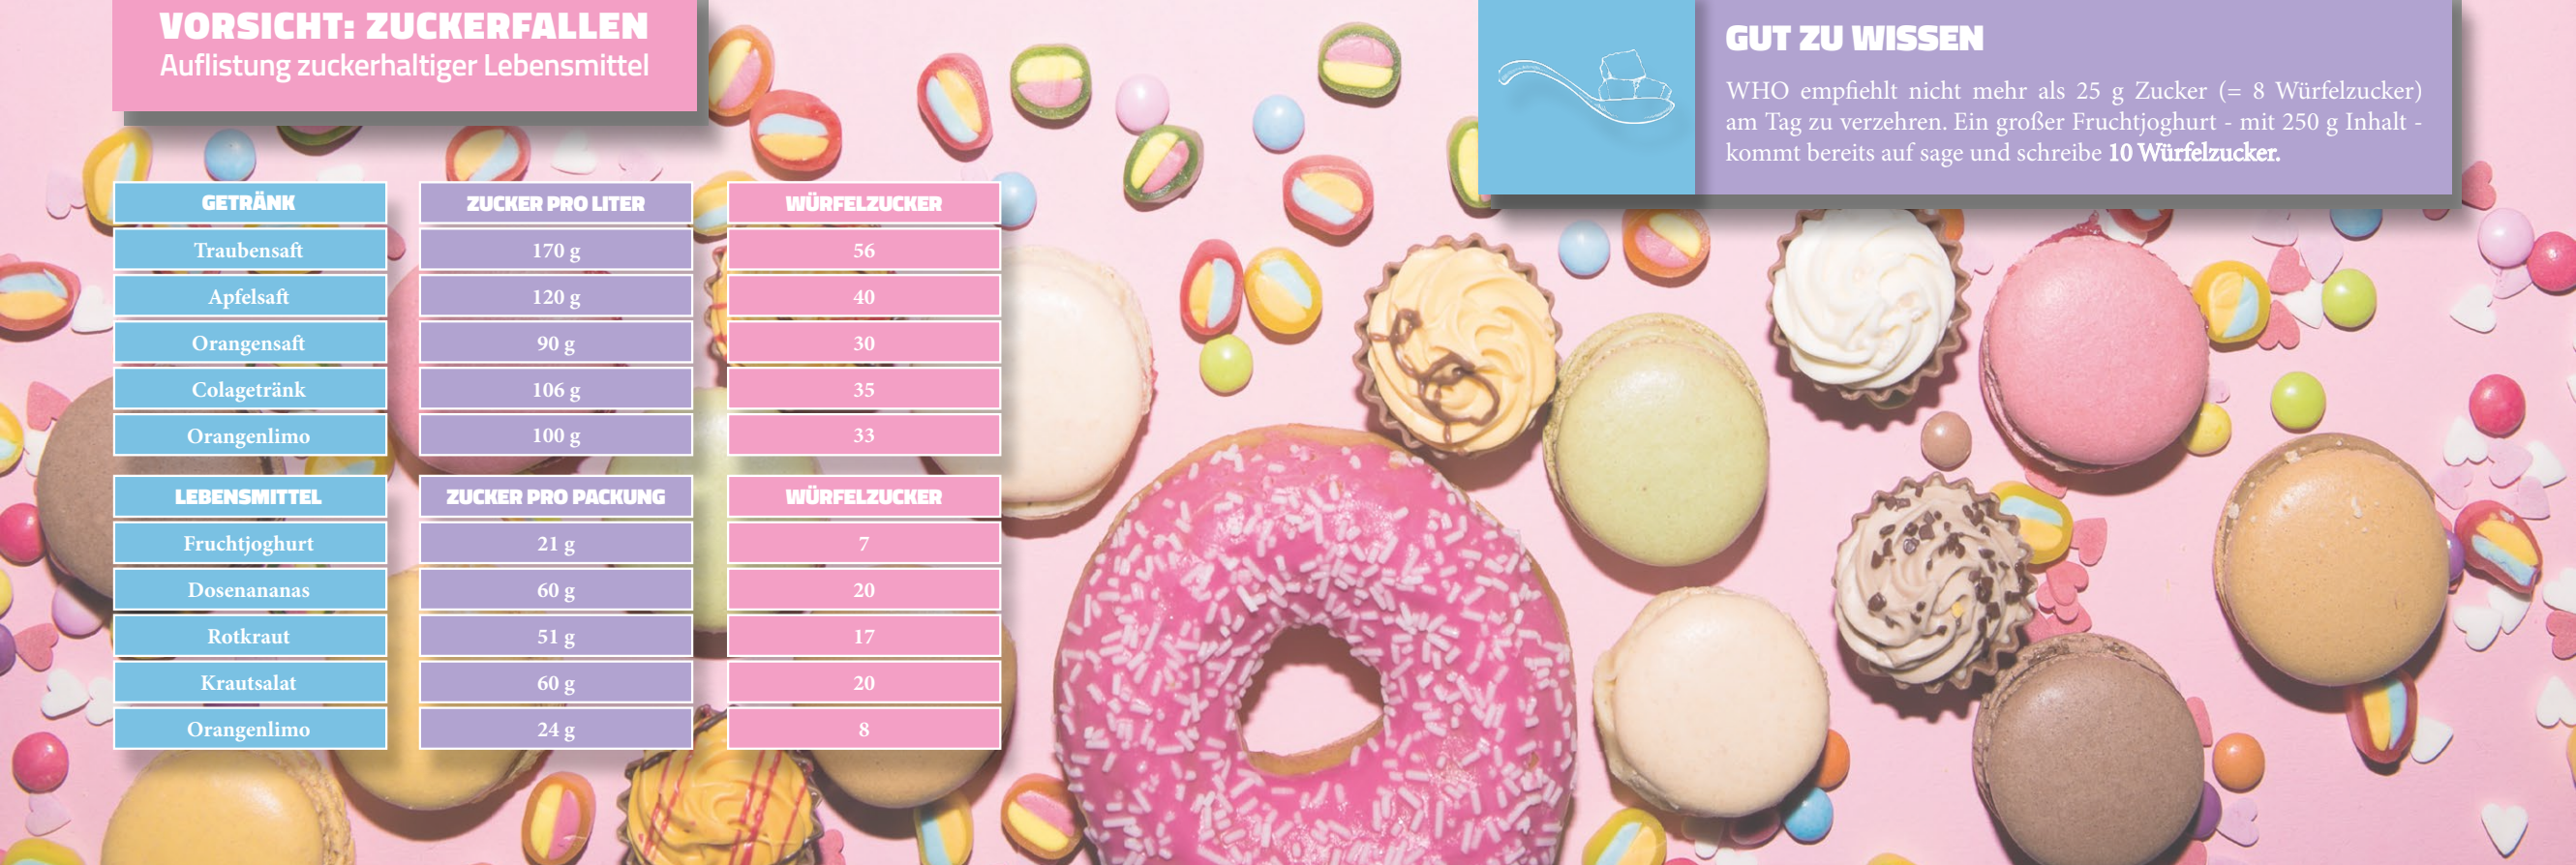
VORSICHT: ZUCKERFALLEN
Auflistung zuckerhaltiger Lebensmittel

| GETRÄNK | ZUCKER PRO LITER | WÜRFELZUCKER |
|---|---|---|
| Traubensaft | 170 g | 56 |
| Apfelsaft | 120 g | 40 |
| Orangensaft | 90 g | 30 |
| Colagetränk | 106 g | 35 |
| Orangenlimo | 100 g | 33 |

| LEBENSMITTEL | ZUCKER PRO PACKUNG | WÜRFELZUCKER |
|---|---|---|
| Fruchtjoghurt | 21 g | 7 |
| Dosenananas | 60 g | 20 |
| Rotkraut | 51 g | 17 |
| Krautsalat | 60 g | 20 |
| Orangenlimo | 24 g | 8 |

GUT ZU WISSEN
WHO empfiehlt nicht mehr als 25 g Zucker (= 8 Würfelzucker) am Tag zu verzehren. Ein großer Fruchtjoghurt - mit 250 g Inhalt - kommt bereits auf sage und schreibe 10 Würfelzucker.